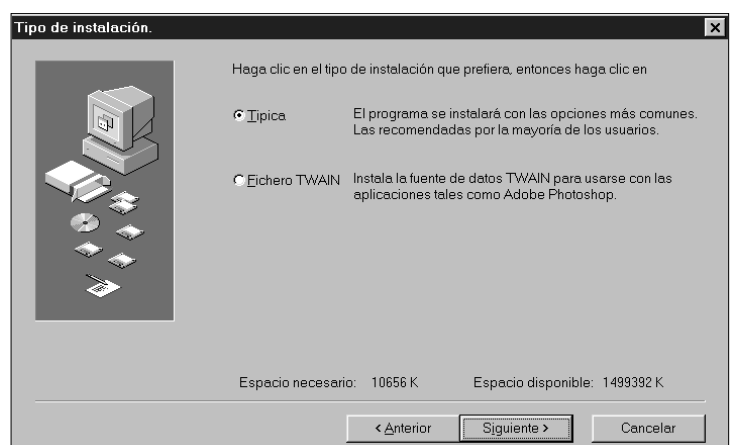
Tipo de instalación.

×

Haga clic en el tipo de instalación que prefiera, entonces haga clic en

Tipica

El programa se instalará con las opciones más comunes. Las recomendadas por la mayoría de los usuarios.

Fichero TWAIN

Instala la fuente de datos TWAIN para usarse con las aplicaciones tales como Adobe Photoshop.

Espacio necesario: 10656 K

Espacio disponible: 1499392 K

< Anterior

Siguiente >

Cancelar